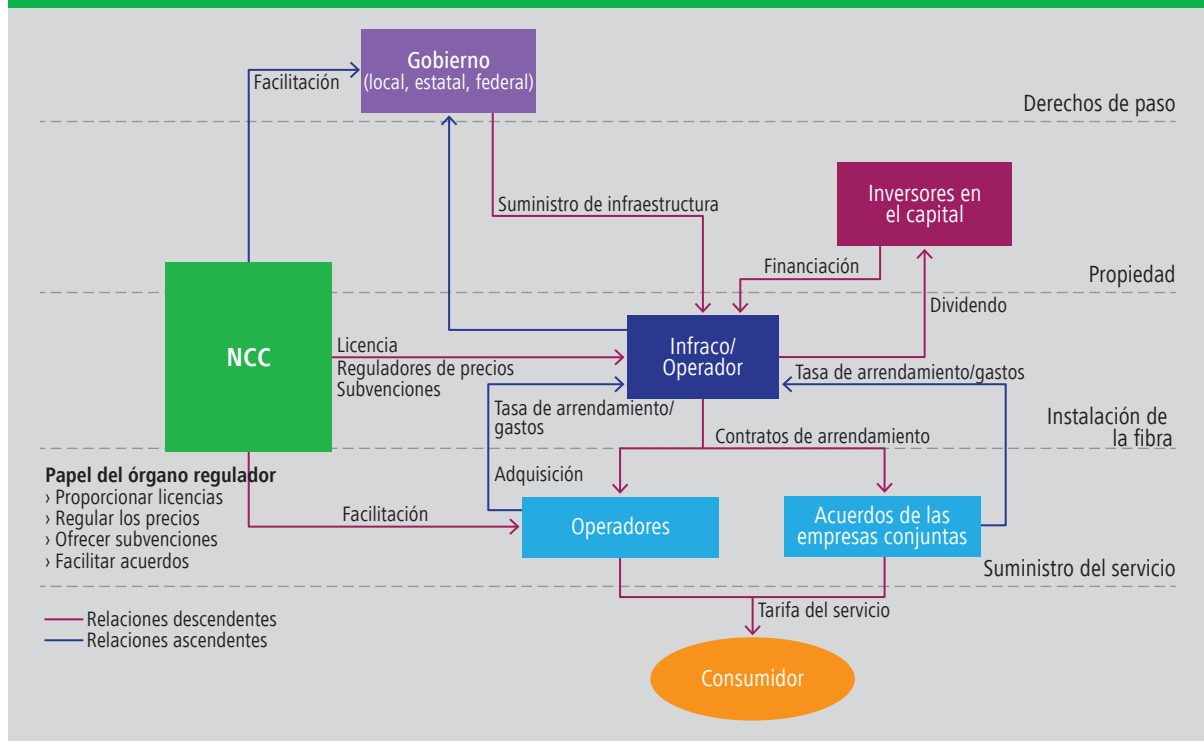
Gobierno
(local, estatal, federal)

Facilitación

Derechos de paso

Suministro de infraestructura

Inversores en el capital

Financiación

Propiedad

Dividendo

NCC

Licencia
Reguladores de precios
Subvenciones

Infraco/
Operador

Tasa de arrendamiento/gastos

Tasa de arrendamiento/
gastos

Instalación de la fibra

Contratos de arrendamiento

Adquisición

Papel del órgano regulador
› Proporcionar licencias
› Regular los precios
› Ofrecer subvenciones
› Facilitar acuerdos

Facilitación

Operadores

Acuerdos de las empresas conjuntas

Suministro del servicio

Relaciones descendentes
Relaciones ascendentes

Tarifa del servicio

Consumidor